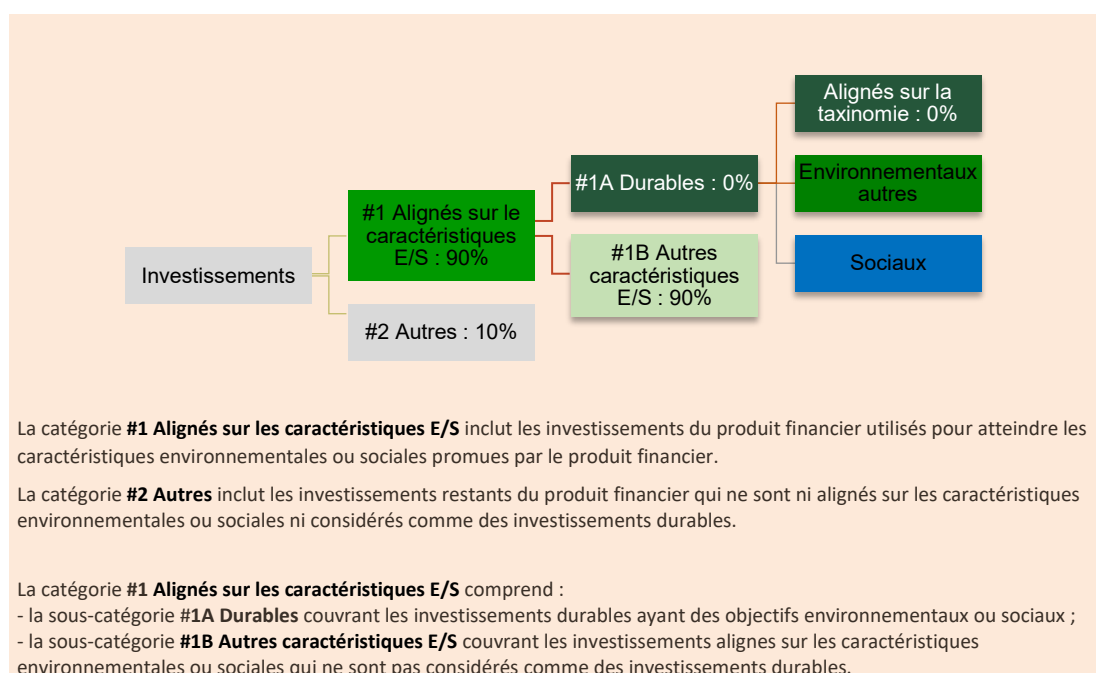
Alignés sur la taxinomie : 0%

#1A Durables : 0%

Environnementaux autres

#1 Alignés sur le caractéristiques E/S : 90%

#1B Autres caractéristiques E/S : 90%

Sociaux

Investissements

#2 Autres : 10%

La catégorie **#1 Alignés sur les caractéristiques E/S** inclut les investissements du produit financier utilisés pour atteindre les caractéristiques environnementales ou sociales promues par le produit financier.

La catégorie **#2 Autres** inclut les investissements restants du produit financier qui ne sont ni alignés sur les caractéristiques environnementales ou sociales ni considérés comme des investissements durables.

La catégorie **#1 Alignés sur les caractéristiques E/S** comprend :
- la sous-catégorie **#1A Durables** couvrant les investissements durables ayant des objectifs environnementaux ou sociaux ;
- la sous-catégorie **#1B Autres caractéristiques E/S** couvrant les investissements alignes sur les caractéristiques environnementales ou sociales qui ne sont pas considérés comme des investissements durables.